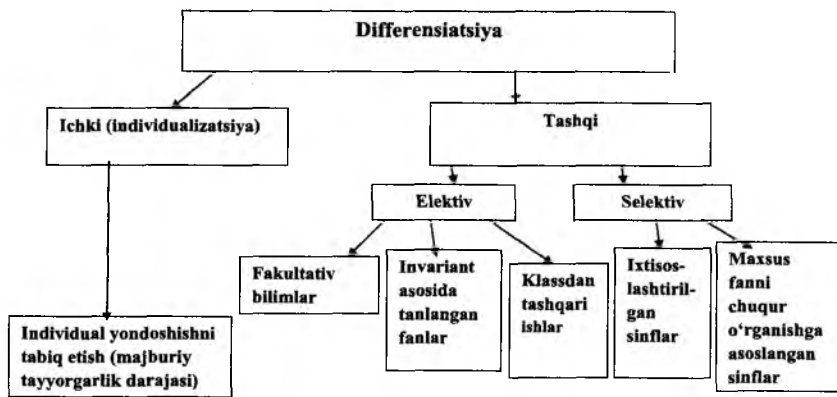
Differensiatsiya

Ichki (individualizatsiya)

Tashqi

Elektiv

Selektiv

Fakultativ bilimlar

Invariant asosida tanlangan fanlar

Klassdan tashqari ishlar

Ixtisoslashtirilgan sinflar

Maxsus fanni chuqur o'rganishga asoslangan sinflar

Individual yondoshishni tabiq etish (majburiy tayyorgarlik darajasi)